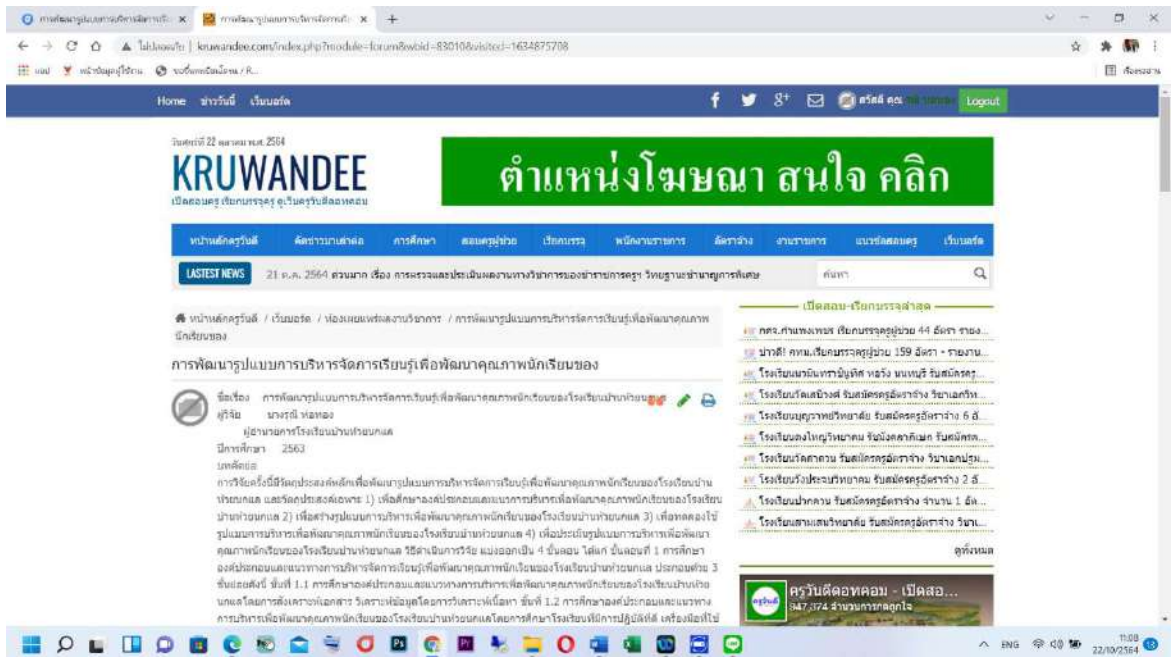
Home ข่าววันนี้ เว็บบอร์ด

Logout

วันศุกร์ที่ 22 ตุลาคม พ.ศ. 2564

KRUWANDEE

เปิดสอบครู เรียกบรรจุครู ครูวันดีดอทคอม

ตำแหน่งโฆษณา สนใจ คลิก

หน้าหลักครูวันดี | จัดข่าวบทความต่อ | การศึกษา | สอบครูผู้ช่วย | เรียกบรรจุ | พนักงานราชการ | อัตราจ้าง | งานราชการ | แนวข้อสอบครู | เว็บบอร์ด

LASTEST NEWS 21 ต.ค. 2564 ด่วนมาก เรื่อง การตรวจและประเมินผลงานทางวิชาการของข้าราชการครู วิทยฐานะชำนาญการพิเศษ

ค้นหา

หน้าหลักครูวันดี / เว็บบอร์ด / ห้องเผยแพร่ผลงานวิชาการ / การพัฒนารูปแบบการบริหารจัดการเรียนรู้เพื่อพัฒนาคุณภาพนักเรียนของ

การพัฒนารูปแบบการบริหารจัดการเรียนรู้เพื่อพัฒนาคุณภาพนักเรียนของ

ชื่อเรื่อง การพัฒนารูปแบบการบริหารจัดการเรียนรู้เพื่อพัฒนาคุณภาพนักเรียนของโรงเรียนบ้านห้วยนก
ผู้วิจัย นางรณี ห่อทอง
ผู้อำนวยการโรงเรียนบ้านห้วยนกเล
ปีการศึกษา 2563
บทคัดย่อ
การวิจัยครั้งนี้มีวัตถุประสงค์หลักเพื่อพัฒนารูปแบบการบริหารจัดการเรียนรู้เพื่อพัฒนาคุณภาพนักเรียนของโรงเรียนบ้านห้วยนกเล และวัตถุประสงค์เฉพาะ 1) เพื่อศึกษาองค์ประกอบและแนวทางการบริหารเพื่อพัฒนาคุณภาพนักเรียนของโรงเรียนบ้านห้วยนกเล 2) เพื่อสร้างรูปแบบการบริหารเพื่อพัฒนาคุณภาพนักเรียนของโรงเรียนบ้านห้วยนกเล 3) เพื่อทดลองใช้รูปแบบการบริหารเพื่อพัฒนาคุณภาพนักเรียนของโรงเรียนบ้านห้วยนกเล 4) เพื่อประเมินรูปแบบการบริหารเพื่อพัฒนาคุณภาพนักเรียนของโรงเรียนบ้านห้วยนกเล วิธีดำเนินการวิจัย แบ่งออกเป็น 4 ขั้นตอน ได้แก่ ขั้นตอนที่ 1 การศึกษาองค์ประกอบและแนวทางการบริหารจัดการเรียนรู้เพื่อพัฒนาคุณภาพนักเรียนบ้านห้วยนกเล ประกอบด้วย 3 ขั้นย่อยดังนี้ ขั้นที่ 1.1 การศึกษาองค์ประกอบและแนวทางการบริหารเพื่อพัฒนาคุณภาพนักเรียนโรงเรียนบ้านห้วยนกเลโดยการสังเคราะห์เอกสาร วิเคราะห์ข้อมูลโดยการวิเคราะห์เนื้อหา ขั้นที่ 1.2 การศึกษาองค์ประกอบและแนวทางการบริหารเพื่อพัฒนาคุณภาพนักเรียนของโรงเรียนบ้านห้วยนกเลโดยการศึกษาโรงเรียนที่มีการปฏิบัติดี เครื่องมือที่ใช้

เปิดสอบ-เรียกบรรจุล่าสุด
กศจ.กำแพงเพชร เรียกบรรจุครูผู้ช่วย 44 อัตรา รอบ...
ปาวดี! กทม.เรียกบรรจุครูผู้ช่วย 159 อัตรา - รายงาน...
โรงเรียนนวมินทราชูทิศ หอวัง นนทบุรี รับสมัครครู...
โรงเรียนวัดเสมียนารี รับสมัครครูอัตราจ้าง วิชาเอกวิท...
โรงเรียนบุญวาทย์วิทยาลัย รับสมัครครูอัตราจ้าง 6 อ...
โรงเรียนสองใหญ่วิทยาคม รับบังคลาดิเมท รับสมัครพ...
โรงเรียนวัดลาดวน รับสมัครครูอัตราจ้าง วิชาเอกปฐม...
โรงเรียนวังประจบวิทยาคม รับสมัครครูอัตราจ้าง 2 อั...
โรงเรียนปากคลอง รับสมัครครูอัตราจ้าง จำนวน 1 อัต...
โรงเรียนสามเสนวิทยาลัย รับสมัครครูอัตราจ้าง วิชา...
ดูทั้งหมด

ครูวันดีดอทคอม - เปิดสอ...
947,374 จำนวนการกดถูกใจ

ENG 11:08 22/10/2564